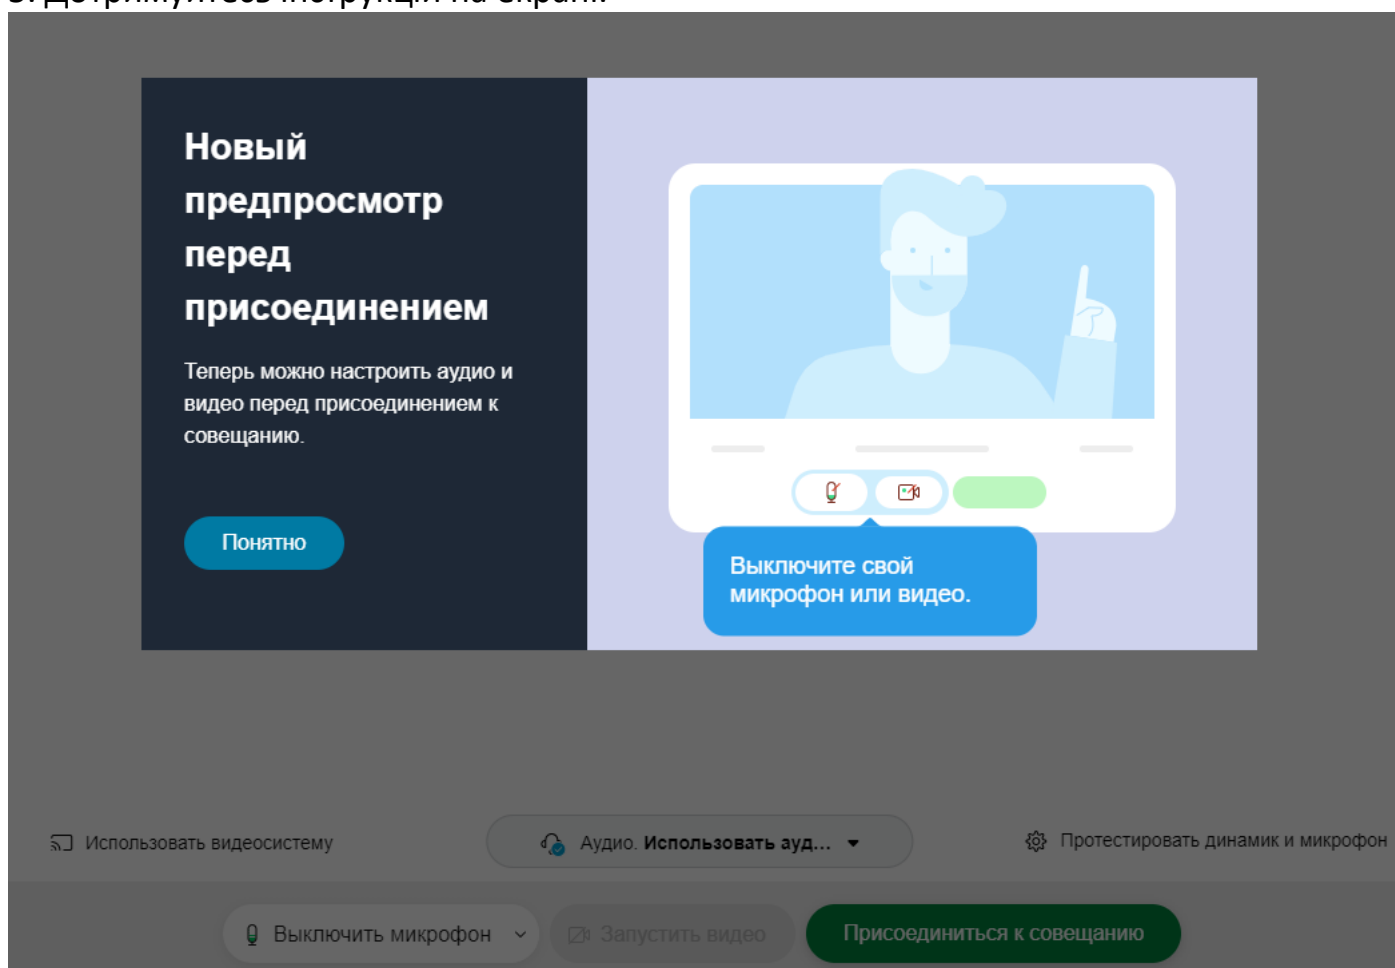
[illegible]

Новый предпросмотр перед присоединением

Теперь можно настроить аудио и видео перед присоединением к совещанию.

Понятно

Выключите свой микрофон или видео.

Использовать видеосистему

Аудио. Использовать ауд...

Протестировать динамик и микрофон

Выключить микрофон

Запустить видео

Присоединиться к совещанию